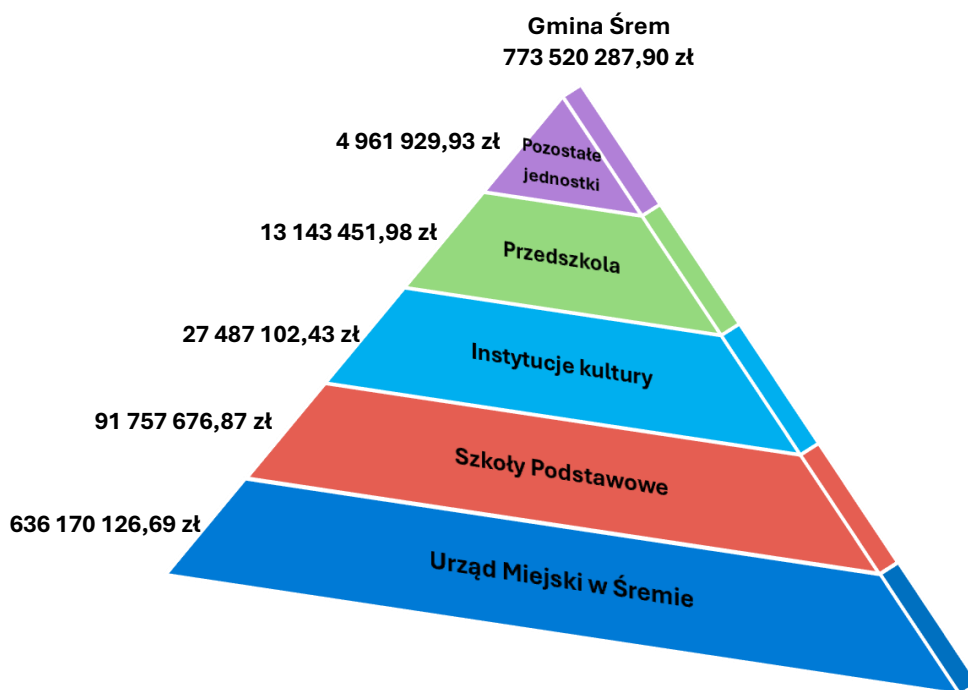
Gmina Śrem
773 520 287,90 zł

4 961 929,93 zł
Pozostałe jednostki

13 143 451,98 zł
Przedszkola

27 487 102,43 zł
Instytucje kultury

91 757 676,87 zł
Szkoły Podstawowe

636 170 126,69 zł
Urząd Miejski w Śremie